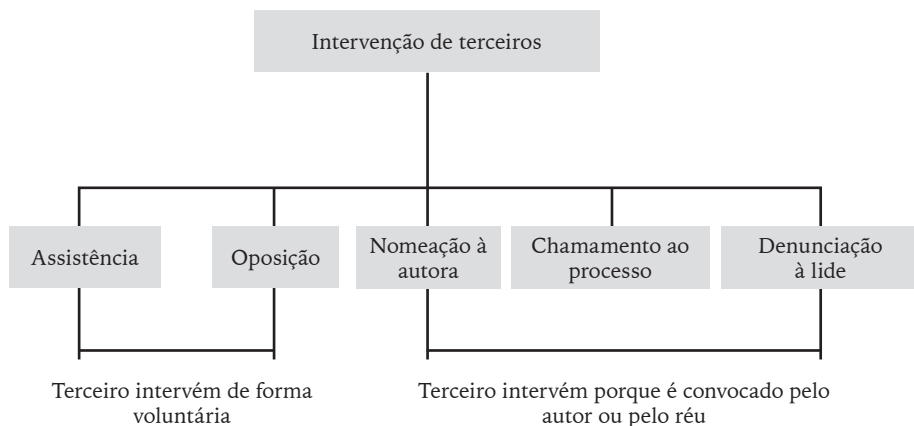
Intervenção de terceiros

Assistência

Oposição

Nomeação à autora

Chamamento ao processo

Denunciação à lide

Terceiro intervém de forma voluntária

Terceiro intervém porque é convocado pelo autor ou pelo réu